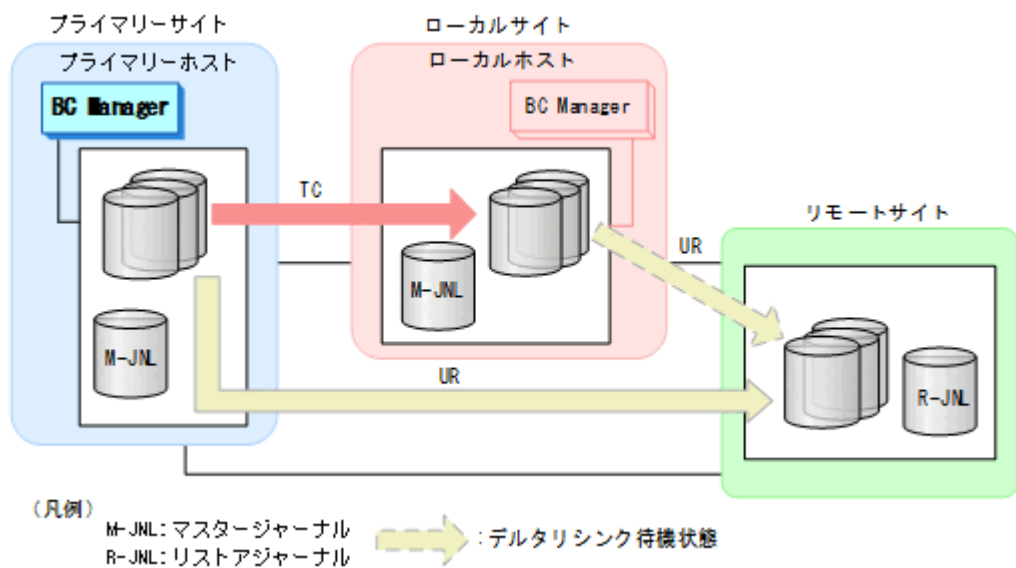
プライマリーサイト
プライマリーホスト
BC Manager
M-JNL
TC
ローカルサイト
ローカルホスト
BC Manager
M-JNL
UR
リモートサイト
UR
R-JNL

（凡例）
M-JNL：マスタージャーナル
R-JNL：リストアジャーナル
：デルタリシンク待機状態